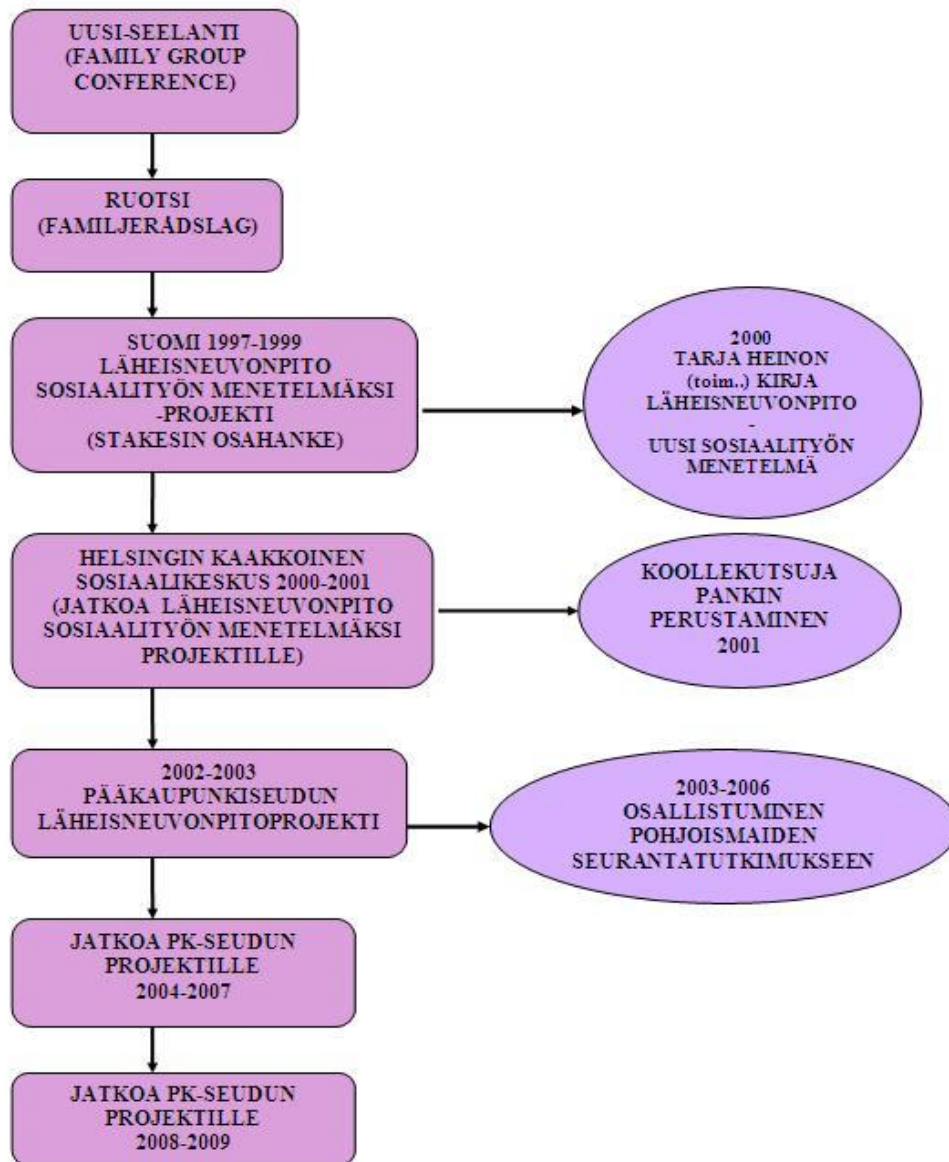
UUSI-SEELANTI (FAMILY GROUP CONFERENCE)

RUOTSI (FAMILJERÅDSLAG)

SUOMI 1997-1999 LÄHEISNEUVONPITO SOSIAALITYÖN MENETELMÄKSI -PROJEKTI (STAKESIN OSAHANKE)

2000 TARJA HEINON (toim.) KIRJA LÄHEISNEUVONPITO - UUSI SOSIAALITYÖN MENETELMÄ

HELSINGIN KAAKKOINEN SOSIAALIKESKUS 2000-2001 (JATKOA LÄHEISNEUVONPITO SOSIAALITYÖN MENETELMÄKSI PROJEKTILLE)

KOOLLEKUTSUJA PANKIN PERUSTAMINEN 2001

2002-2003 PÄÄKAUPUNKISEUDUN LÄHEISNEUVONPITOPROJEKTI

2003-2006 OSALLISTUMINEN POHJOISMAIDEN SEURANTATUTKIMUKSEEN

JATKOA PK-SEUDUN PROJEKTILLE 2004-2007

JATKOA PK-SEUDUN PROJEKTILLE 2008-2009